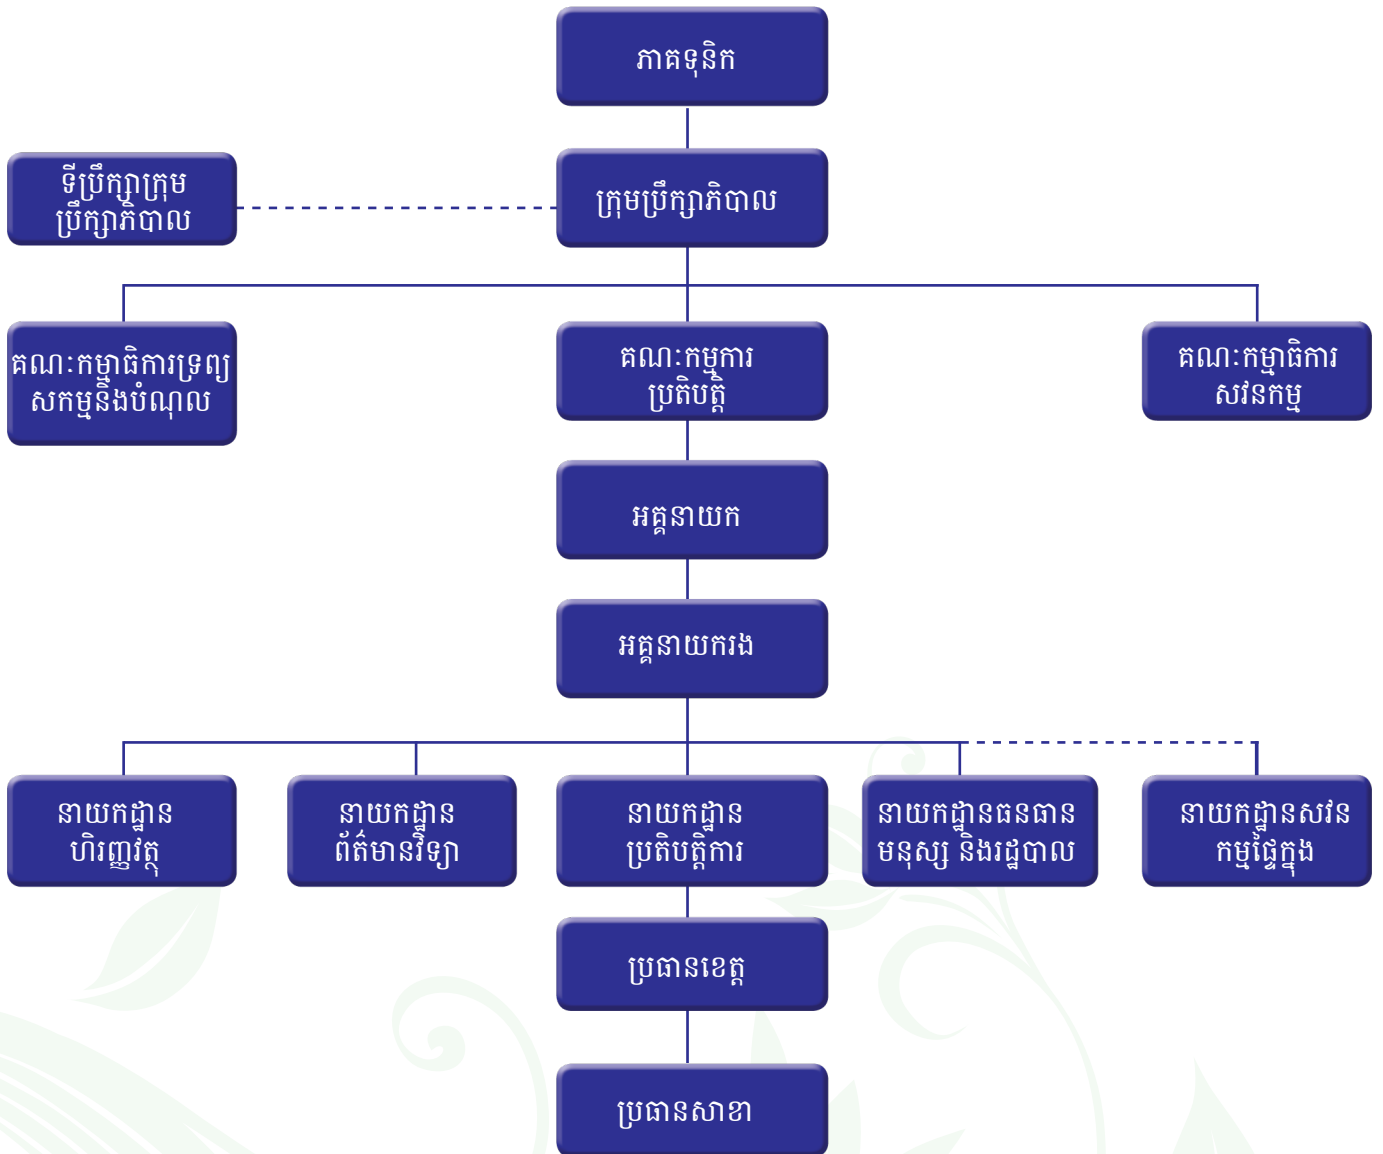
ភាគទុនិក

ទីប្រឹក្សាក្រុមប្រឹក្សាភិបាល

ក្រុមប្រឹក្សាភិបាល

គណៈកម្មាធិការទ្រព្យសកម្មនិងបំណុល

គណៈកម្មការប្រតិបត្តិ

គណៈកម្មាធិការសវនកម្ម

អគ្គនាយក

អគ្គនាយករង

នាយកដ្ឋានហិរញ្ញវត្ថុ

នាយកដ្ឋានព័ត៌មានវិទ្យា

នាយកដ្ឋានប្រតិបត្តិការ

នាយកដ្ឋានធនធានមនុស្ស និងរដ្ឋបាល

នាយកដ្ឋានសវនកម្មផ្ទៃក្នុង

ប្រធានខេត្ត

ប្រធានសាខា